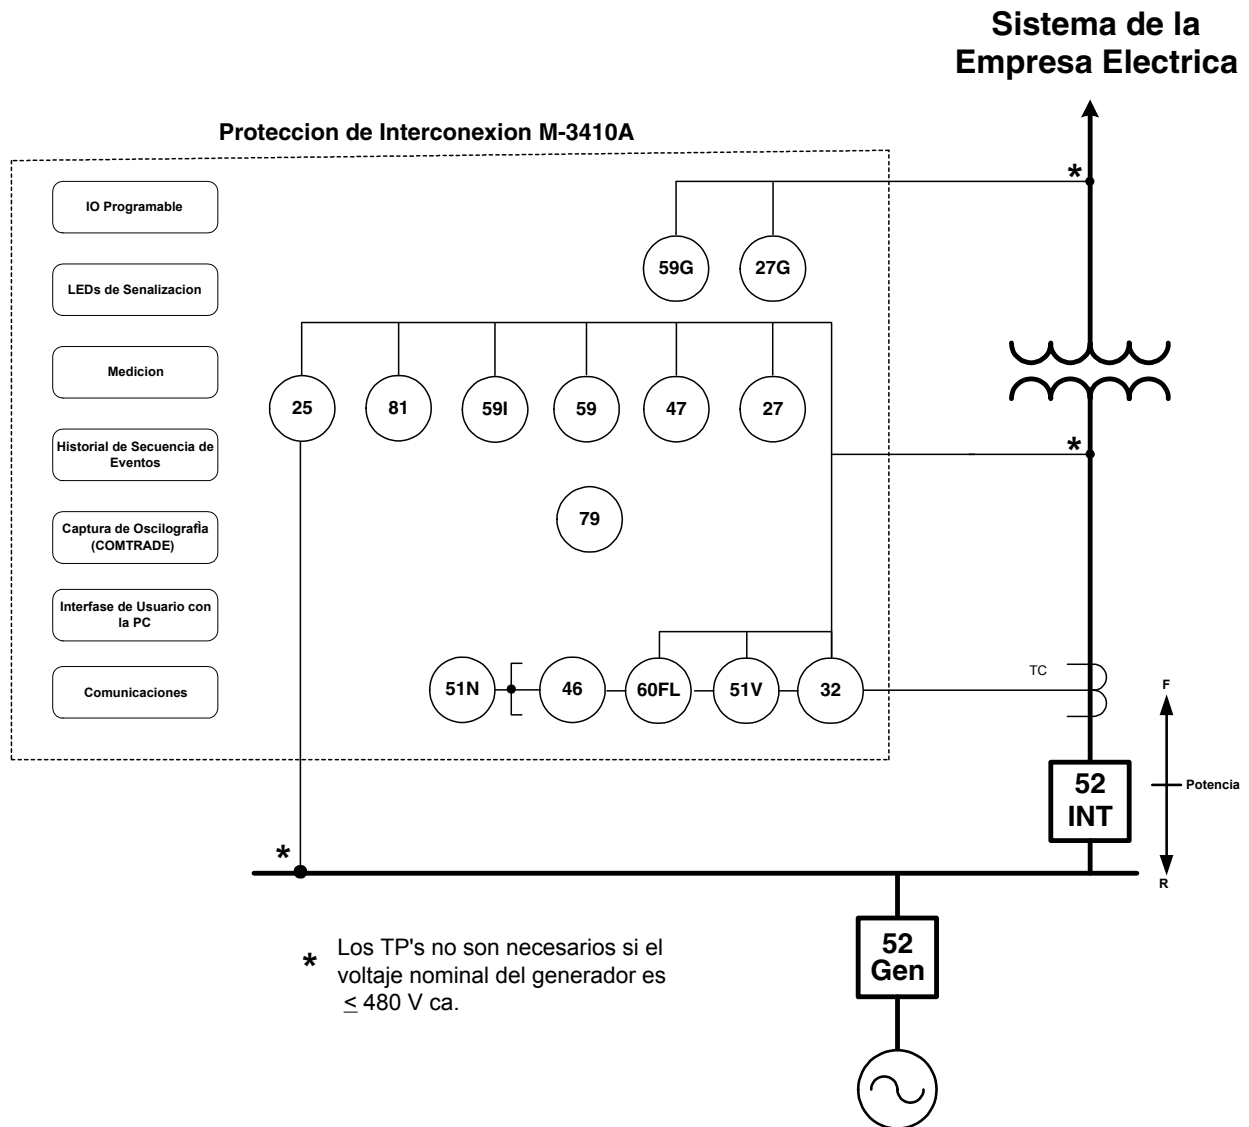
Sistema de la Empresa Electrica

Proteccion de Interconexion M-3410A

IO Programable

LEDs de Senalizacion

Medicion

Historial de Secuencia de Eventos

Captura de Oscilografia (COMTRADE)

Interfase de Usuario con la PC

Comunicaciones

*

59G

27G

25

81

59I

59

47

27

*

79

51N

46

60FL

51V

32

TC

F

Potencia

R

52
INT

*

52
Gen

* Los TP's no son necesarios si el voltaje nominal del generador es $\leq$ 480 V ca.